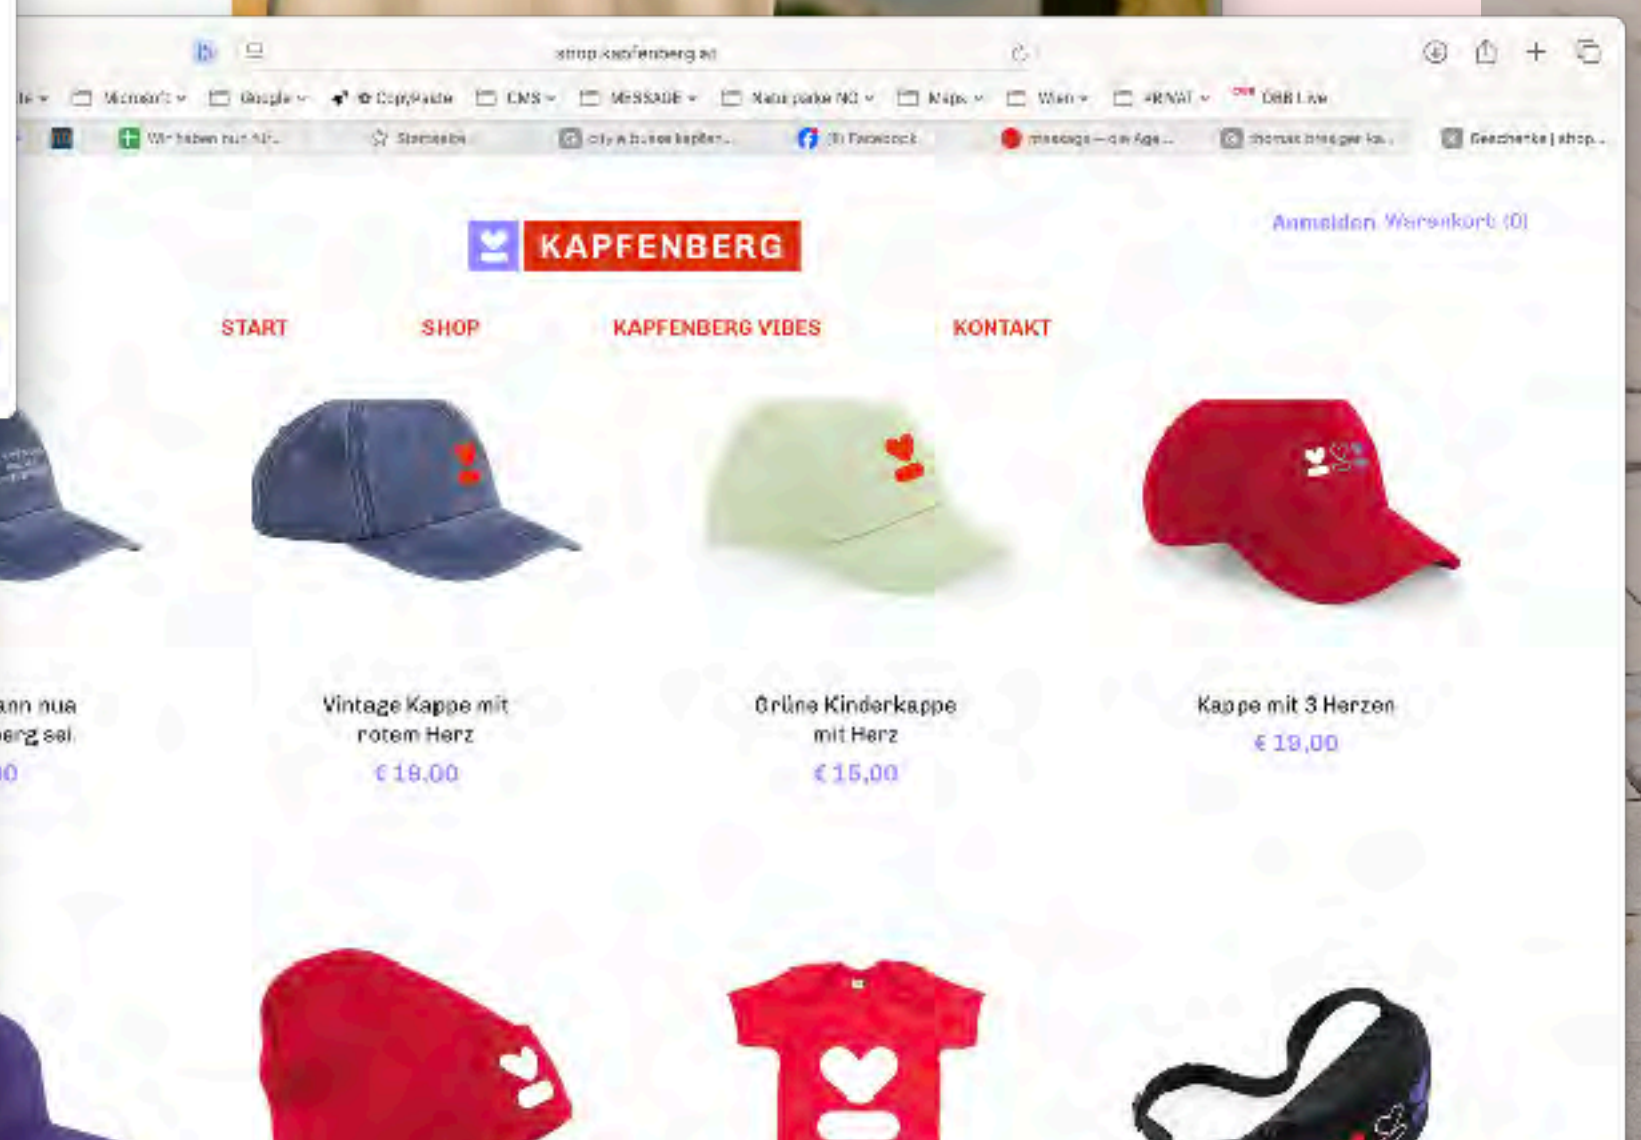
shop.kapfenberg.at

Microsoft Google CopyPaste CMS MESSAGE Naturparke NÖ Maps Wien PRIVAT ORF Live

Wir haben nur hier... Startseite city & bunes kapfen... (3) Facebook message – die Age... thomas brenger ka... Geschenke | shop...

KAPFENBERG

Anmelden Warenkorb (0)

START SHOP KAPFENBERG VIBES KONTAKT

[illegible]ann nua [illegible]erg sei.
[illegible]00

Vintage Kappe mit rotem Herz
€ 18,00

Grüne Kinderkappe mit Herz
€ 15,00

Kappe mit 3 Herzen
€ 19,00